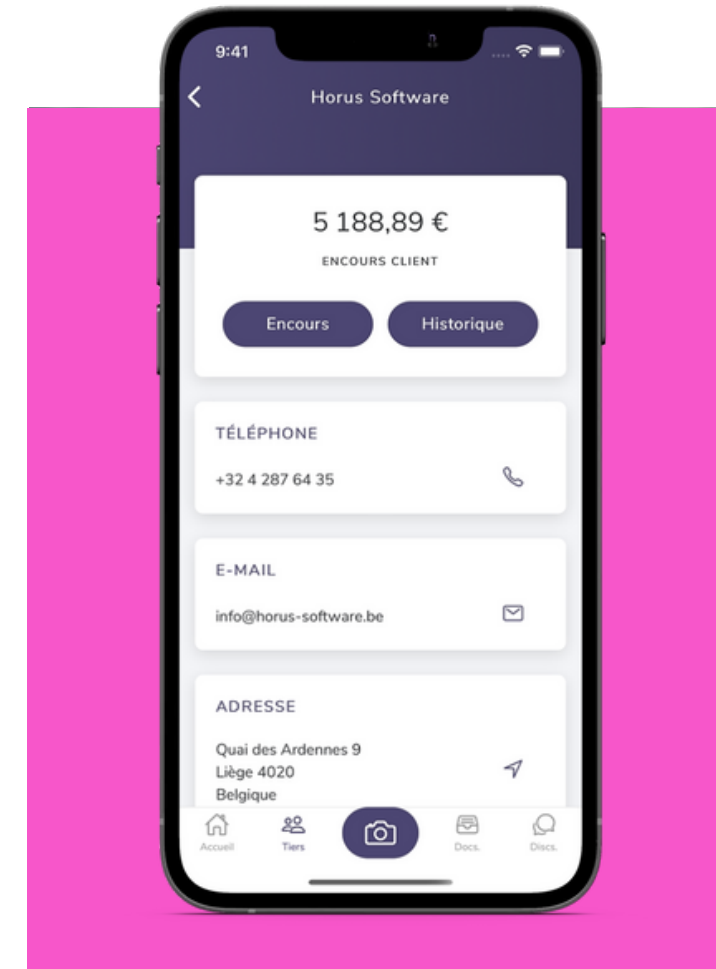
9:41

Horus Software

5 188,89 €

ENCOURS CLIENT

Encours

Historique

TÉLÉPHONE

+32 4 287 64 35

E-MAIL

info@horus-software.be

ADRESSE

Quai des Ardennes 9
Liège 4020
Belgique

Accueil

Tiers

Docs.

Discs.